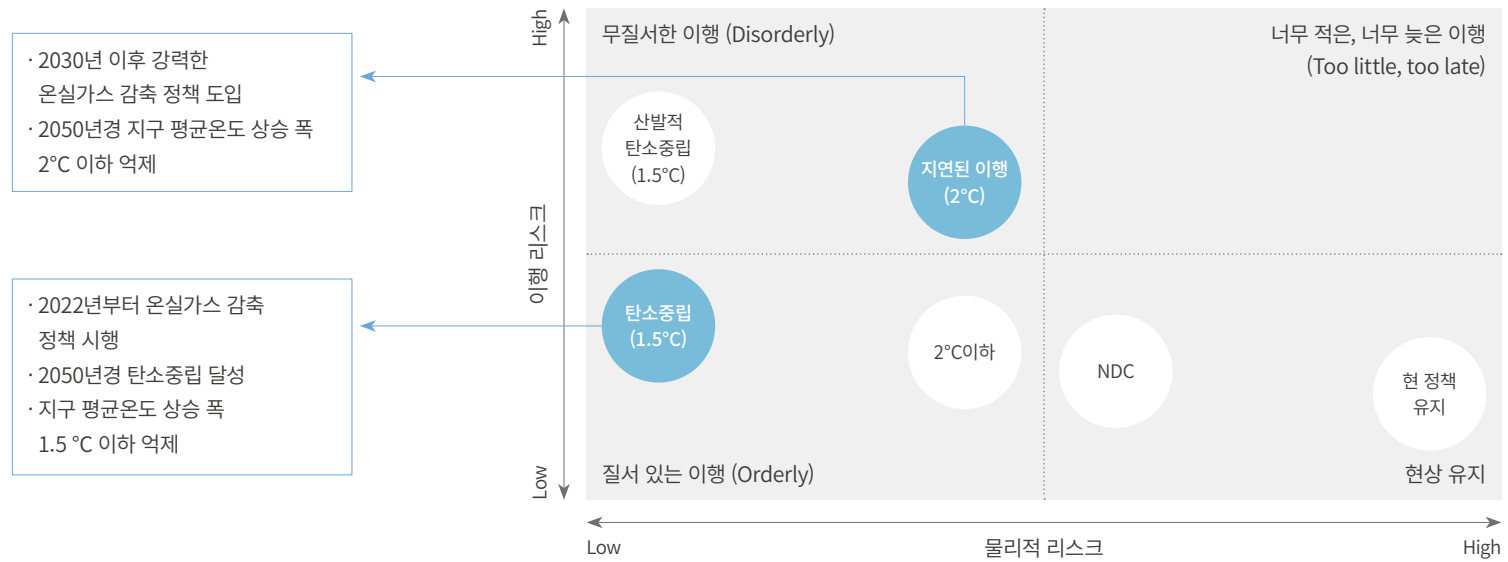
· 2030년 이후 강력한 온실가스 감축 정책 도입
· 2050년경 지구 평균온도 상승 폭 2°C 이하 억제

· 2022년부터 온실가스 감축 정책 시행
· 2050년경 탄소중립 달성
· 지구 평균온도 상승 폭 1.5 °C 이하 억제

High

이행 리스크

Low

무질서한 이행 (Disorderly)

너무 적은, 너무 늦은 이행 (Too little, too late)

산발적 탄소중립 (1.5°C)

지연된 이행 (2°C)

탄소중립 (1.5°C)

2°C이하

NDC

현 정책 유지

질서 있는 이행 (Orderly)

현상 유지

Low

물리적 리스크

High